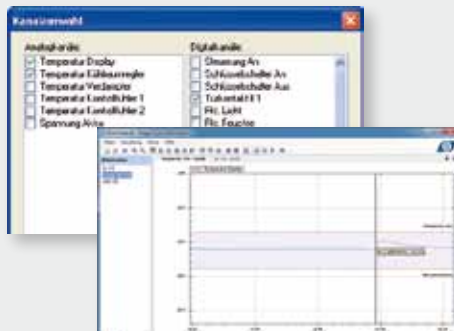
Kanalauswahl

Analogkanäle
Temperatur Display
Temperatur Kühlraumregler
Temperatur Verdampfer
Temperatur Kontrollfühler 1
Temperatur Kontrollfühler 2
Spannung Akku

Digitalkanäle
Einsatzung An
Schlüsselschalter An
Schlüsselschalter Aus
Türkontakt 1
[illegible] Licht
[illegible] Feuchte